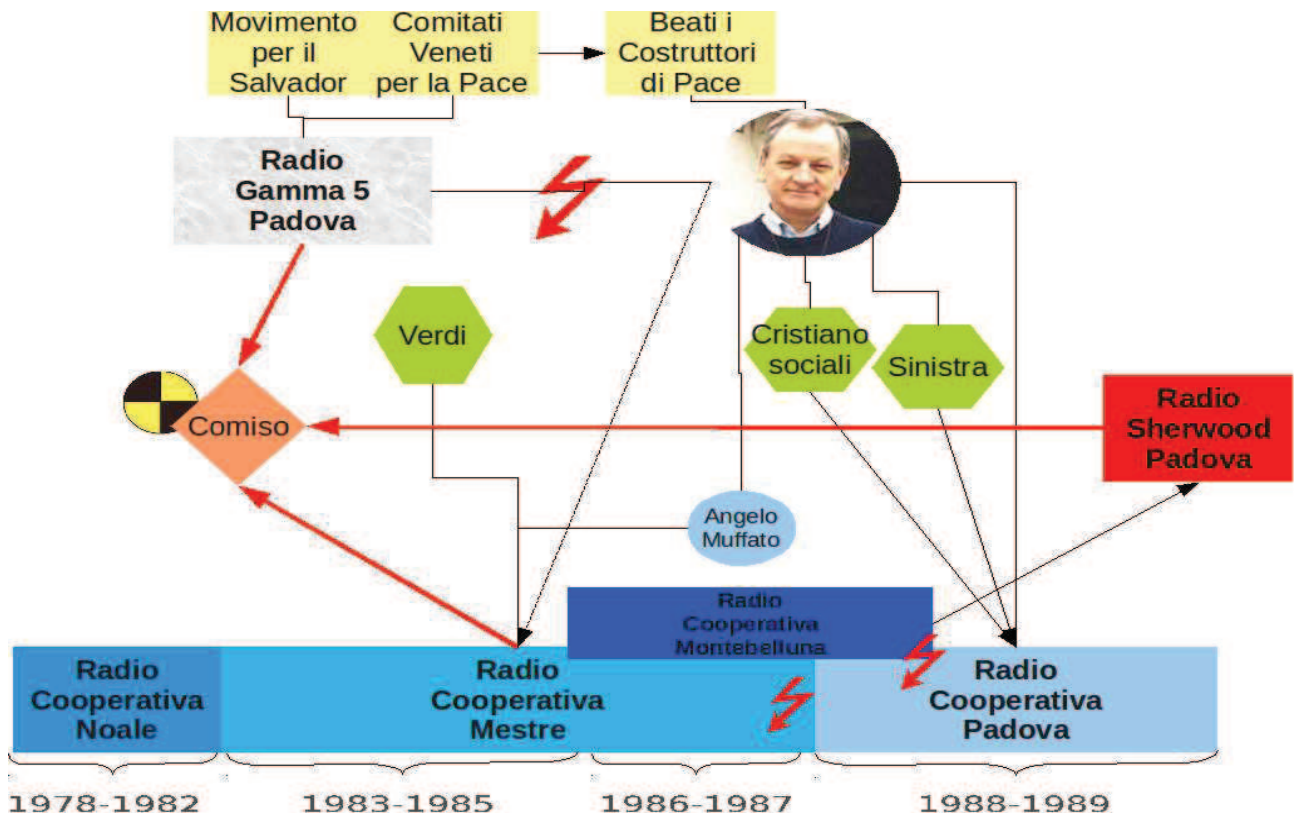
Movimento per il Salvador

Comitati Veneti per la Pace

Beati i Costruttori di Pace

Radio Gamma 5 Padova

Verdi

Cristiano sociali

Sinistra

Comiso

Radio Sherwood Padova

Angelo Muffato

Radio Cooperativa Montebelluna

Radio Cooperativa Noale

Radio Cooperativa Mestre

Radio Cooperativa Padova

1978-1982

1983-1985

1986-1987

1988-1989